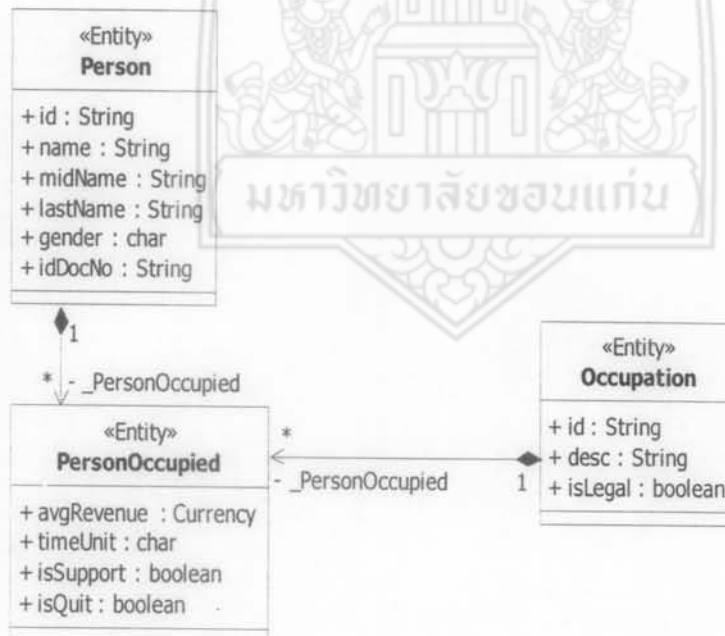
«Entity»
Person

+ id : String
+ name : String
+ midName : String
+ lastName : String
+ gender : char
+ idDocNo : String

มหาวิทยาลัยขอนแก่น

1

* - _PersonOccupied

«Entity»
PersonOccupied

+ avgRevenue : Currency
+ timeUnit : char
+ isSupport : boolean
+ isQuit : boolean

*

- _PersonOccupied

1

«Entity»
Occupation

+ id : String
+ desc : String
+ isLegal : boolean